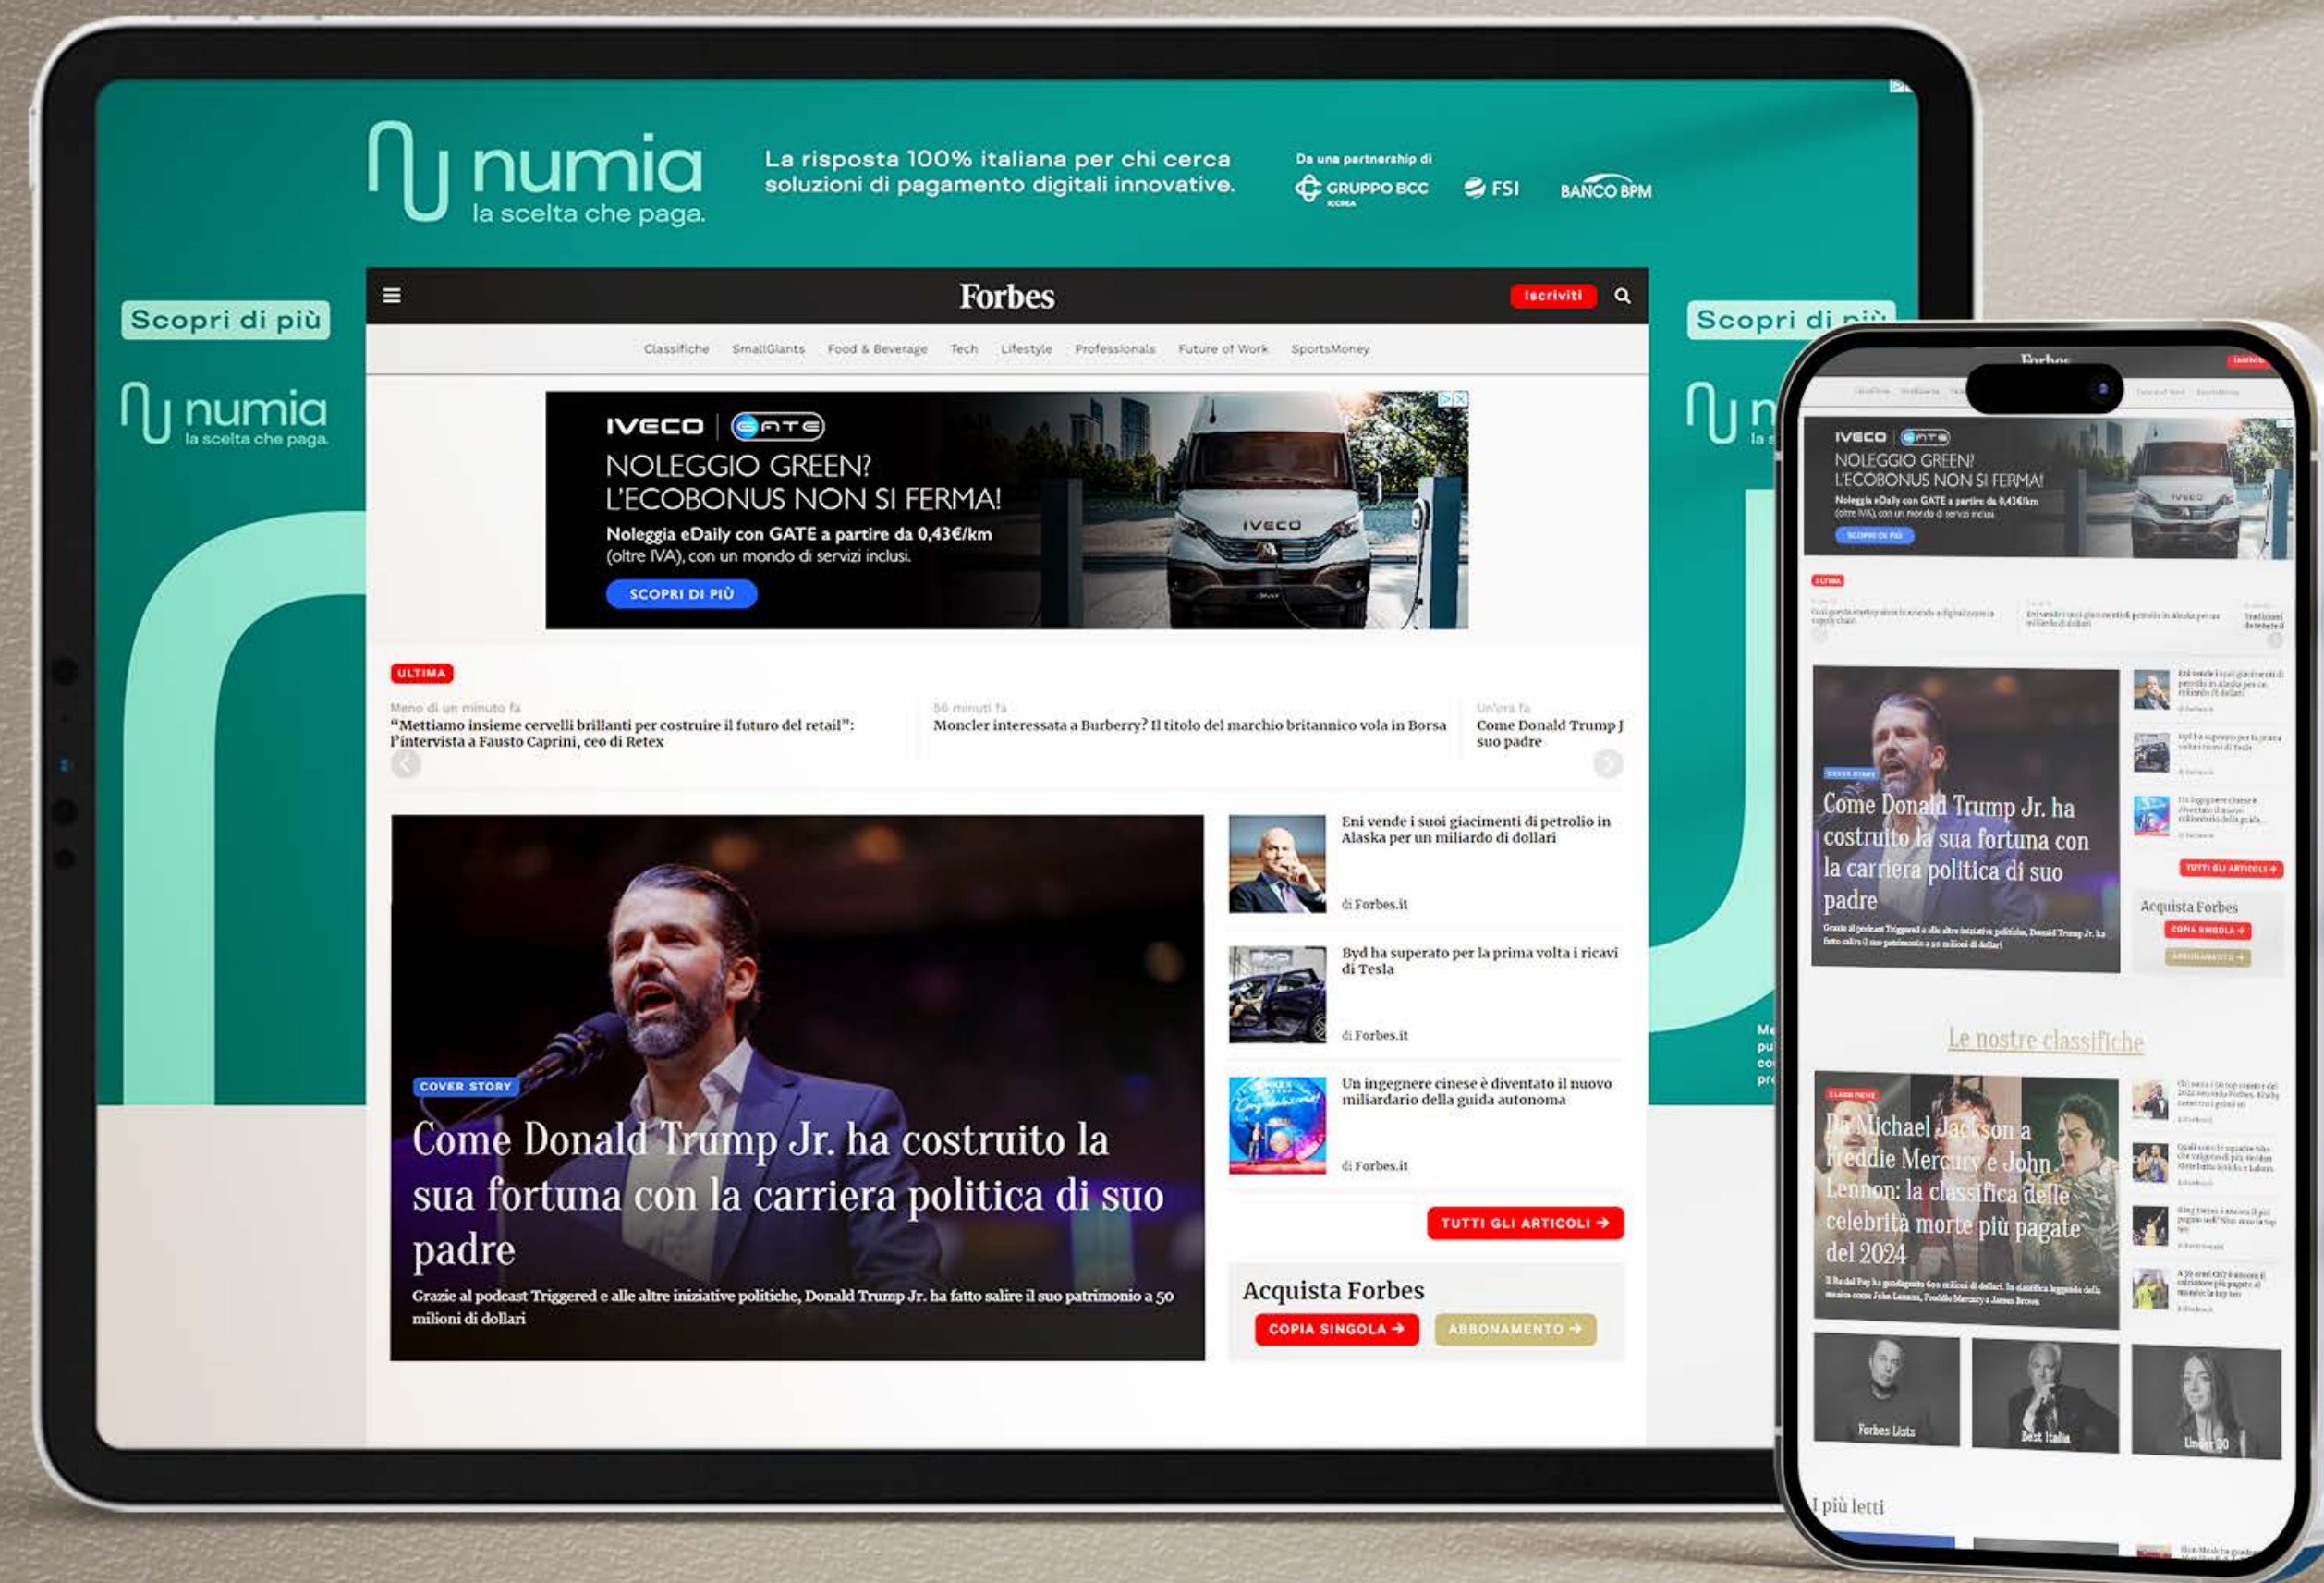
numia
la scelta che paga.

La risposta 100% italiana per chi cerca soluzioni di pagamento digitali innovative.

Da una partnership di
GRUPPO BCC ICCREA
FSI
BANCO BPM

Scopri di più

numia
la scelta che paga.

Scopri di più

Forbes
Iscriviti

Classifiche SmallGiants Food & Beverage Tech Lifestyle Professionals Future of Work SportsMoney

IVECO | GATE
NOLEGGIO GREEN?
L'ECOBONUS NON SI FERMA!
Noleggia eDaily con GATE a partire da 0,43€/km
(oltre IVA), con un mondo di servizi inclusi.
SCOPRI DI PIÙ

ULTIMA

Meno di un minuto fa
"Mettiamo insieme cervelli brillanti per costruire il futuro del retail": l'intervista a Fausto Caprini, ceo di Retex

56 minuti fa
Moncler interessata a Burberry? Il titolo del marchio britannico vola in Borsa

Un'ora fa
Come Donald Trump J suo padre

COVER STORY
Come Donald Trump Jr. ha costruito la sua fortuna con la carriera politica di suo padre
Grazie al podcast Triggered e alle altre iniziative politiche, Donald Trump Jr. ha fatto salire il suo patrimonio a 50 milioni di dollari

Eni vende i suoi giacimenti di petrolio in Alaska per un miliardo di dollari
di Forbes.it

Byd ha superato per la prima volta i ricavi di Tesla
di Forbes.it

Un ingegnere cinese è diventato il nuovo miliardario della guida autonoma
di Forbes.it

TUTTI GLI ARTICOLI →

Acquista Forbes
COPIA SINGOLA →
ABBONAMENTO →

Forbes

IVECO GATE
NOLEGGIO GREEN?
L'ECOBONUS NON SI FERMA!
Noleggia eDaily con GATE a partire da 0,43€/km
(oltre IVA), con un mondo di servizi inclusi
SCOPRI DI PIÙ

ULTIMA

COVER STORY
Come Donald Trump Jr. ha costruito la sua fortuna con la carriera politica di suo padre
Grazie al podcast Triggered e alle altre iniziative politiche, Donald Trump Jr. ha fatto salire il suo patrimonio a 50 milioni di dollari

TUTTI GLI ARTICOLI →
Acquista Forbes
COPIA SINGOLA →
ABBONAMENTO →

Le nostre classifiche

CLASSIFICHE
Da Michael Jackson a Freddie Mercury e John Lennon: la classifica delle celebrità morte più pagate del 2024

Forbes Lists
Best Italia
Under 30

I più letti